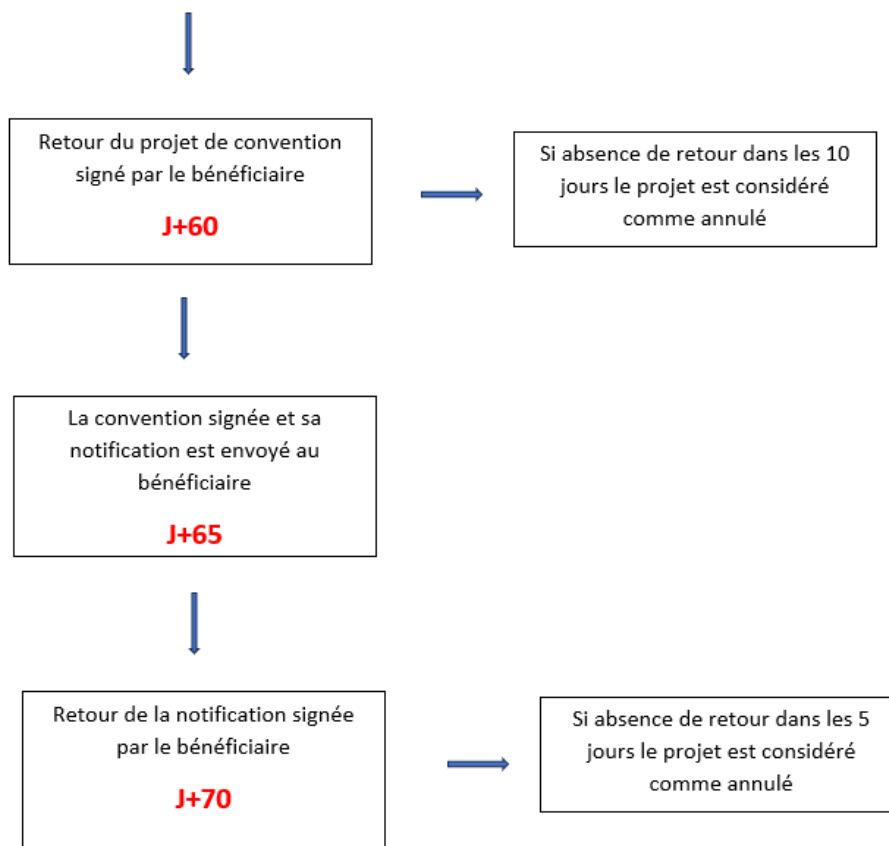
Retour du projet de convention signé par le bénéficiaire

J+60

Si absence de retour dans les 10 jours le projet est considéré comme annulé

La convention signée et sa notification est envoyé au bénéficiaire

J+65

Retour de la notification signée par le bénéficiaire

J+70

Si absence de retour dans les 5 jours le projet est considéré comme annulé